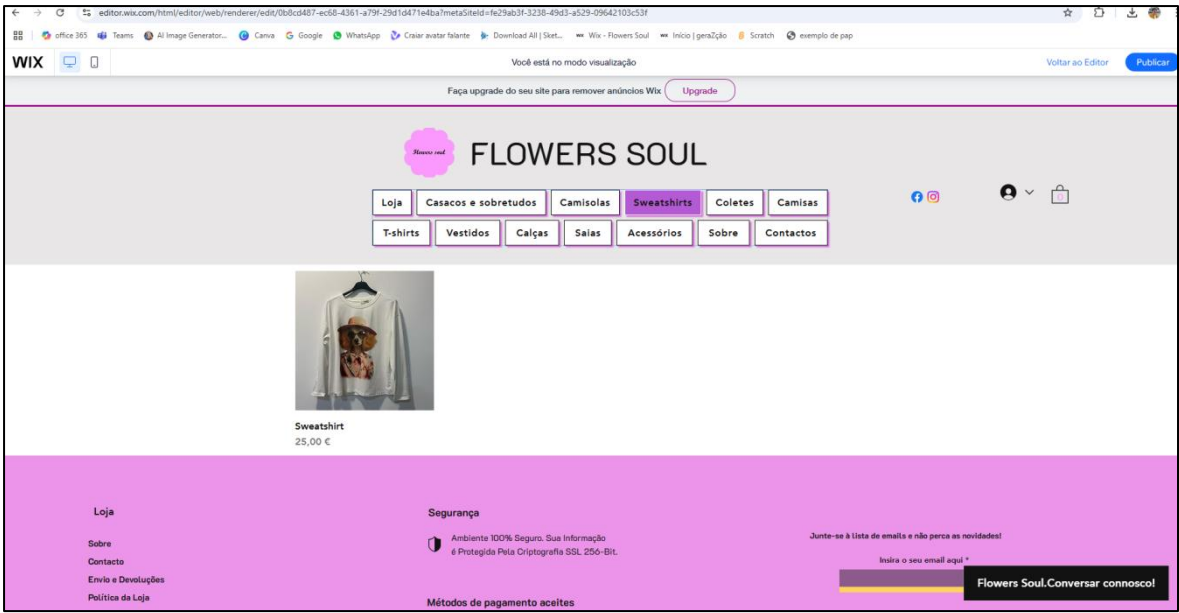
editor.wix.com/html/editor/web/renderer/edit/0b8cd487-ec68-4361-a79f-29d1d471e4ba?metaSiteId=fe29ab3f-3238-49d3-a529-09642103c53f

office 365 Teams AI Image Generator... Canva Google WhatsApp Craiar avatar falante Download All | Sket... Wix - Flowers Soul Início | geraZção Scratch exemplo de pap

WIX

Você está no modo visualização

Voltar ao Editor

Publicar

Faça upgrade do seu site para remover anúncios Wix

Upgrade

Flowers soul

FLOWERS SOUL

Loja

Casacos e sobretudos

Camisolas

Sweatshirts

Coletes

Camisas

T-shirts

Vestidos

Calças

Saias

Acessórios

Sobre

Contactos

0

Sweatshirt

25,00 €

Loja

Sobre

Contacto

Envio e Devoluções

Política da Loja

Segurança

Ambiente 100% Seguro. Sua Informação é Protegida Pela Criptografia SSL 256-Bit.

Métodos de pagamento aceites

Junte-se à lista de emails e não perca as novidades!

Insira o seu email aqui *

Flowers Soul.Conversar connosco!